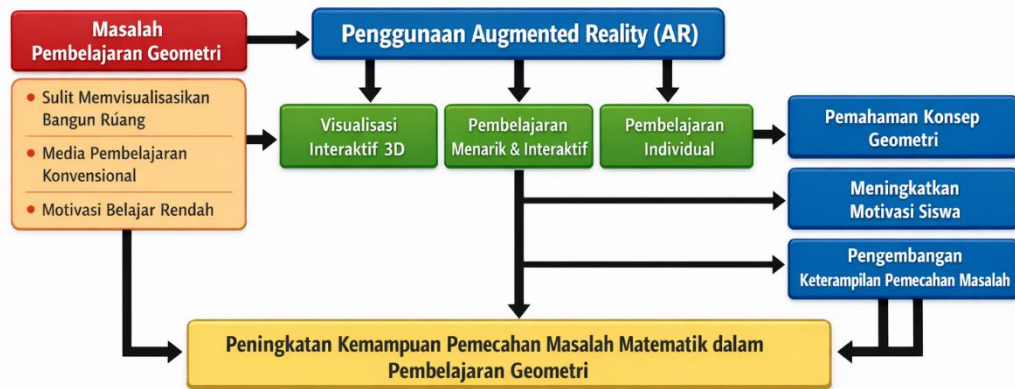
Masalah Pembelajaran Geometri

Penggunaan Augmented Reality (AR)

Sulit Memvisualisasikan Bangun Rúang

Media Pembelajaran Konvensional

Motivasi Belajar Rendah

Visualisasi Interaktif 3D

Pembelajaran Menarik & Interaktif

Pembelajaran Individual

Pemahaman Konsep Geometri

Meningkatkan Motivasi Siswa

Pengembangan Keterampilan Pemecahan Masalah

Peningkatan Kemampuan Pemecahan Masalah Matematik dalam Pembelajaran Geometri